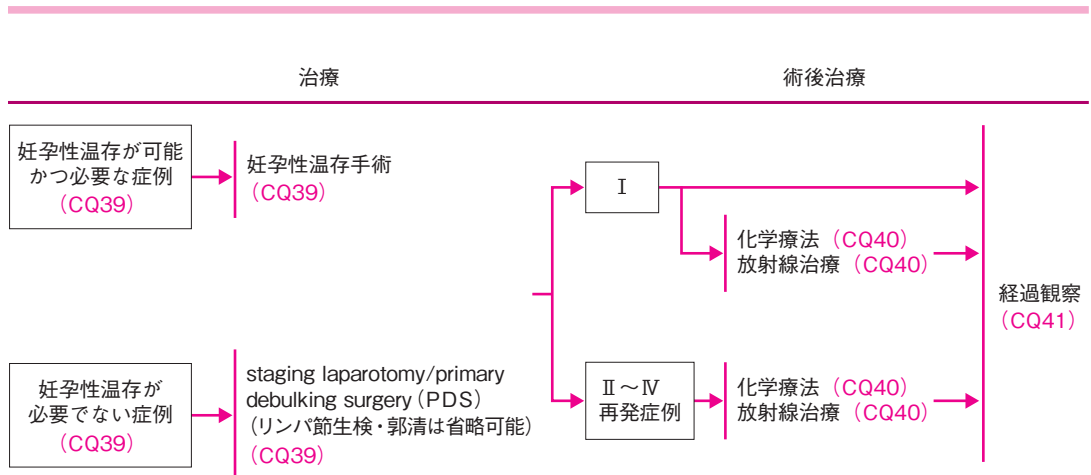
治療

術後治療

妊孕性温存が可能かつ必要な症例（CQ39）

妊孕性温存手術（CQ39）

Ⅰ

化学療法（CQ40）
放射線治療（CQ40）

経過観察（CQ41）

妊孕性温存が必要でない症例（CQ39）

staging laparotomy/primary debulking surgery（PDS）（リンパ節生検・郭清は省略可能）（CQ39）

Ⅱ～Ⅳ
再発症例

化学療法（CQ40）
放射線治療（CQ40）